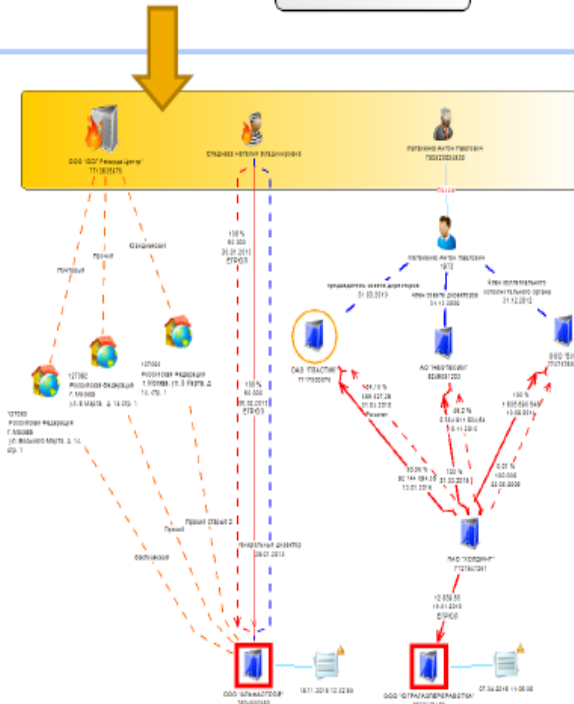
ООО "ВОГ Ремонт Центр"
7713035479

Кольцова Наталья Владимировна

Матвеенко Антон Павлович
780432630830

Матвеенко Антон Павлович
1972

Почтовый

Прочий

Юридический

председатель совета директоров
31.03.2013

член совета директоров
31.12.2006

член коллегиального исполнительного органа
31.12.2013

100 %
50 000
30.01.2013
ЕГРЮЛ

127083
Российская Федерация
г. Москва
ул. 8 Марта, д. 14, стр. 1

127083
Российская Федерация
г. Москва
ул. 8 Марта, д. 14, стр. 1

127083
Российская Федерация
г. Москва
ул. Восьмого Марта, д. 14, стр. 1

ОАО "ПЛАСТИК"

АО "НЕФТЕХИМ"

ОАО "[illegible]"

100 %
50 000
05.02.2013
ЕГРЮЛ

Прочий старый 2

Прочий

Фактический

Генеральный директор
28.01.2013

ПАО "ХОЛДИНГ"
7727561281

12 839,55
15.01.2018
ЕГРЮЛ

ООО "АЛЬФАСТРОЙ"

ООО "ЮГРАГАЗПЕРЕРАБОТКА"

18.11.2018 12:32:56

07.04.2018 11:06:00